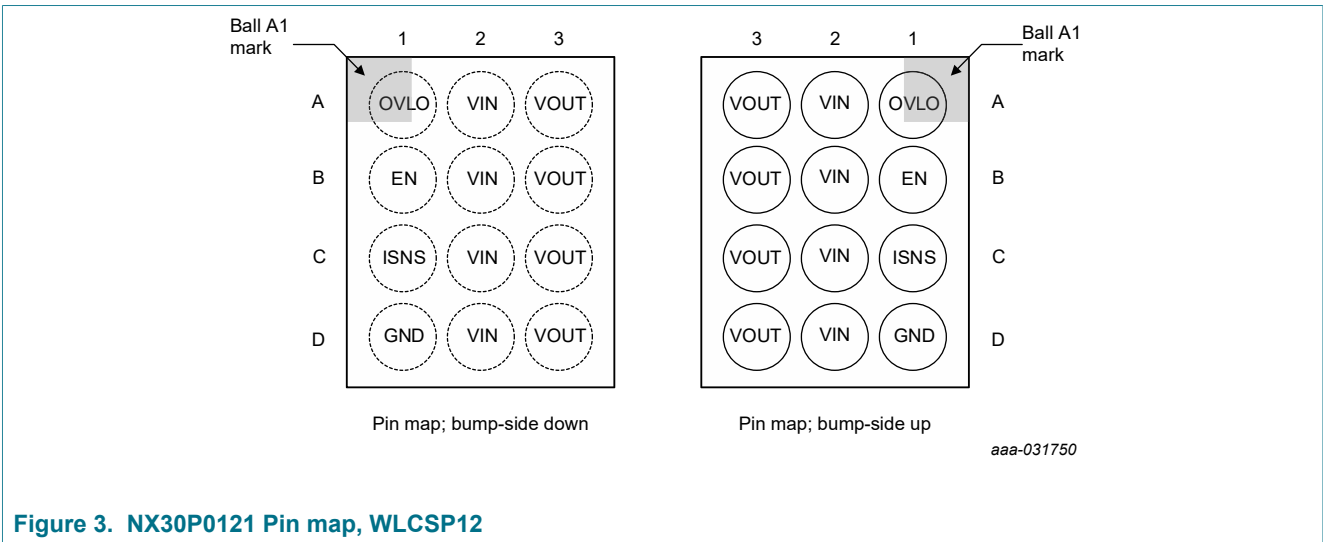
Ball A1 mark

1 2 3

A OVLO VIN VOUT

B EN VIN VOUT

C ISNS VIN VOUT

D GND VIN VOUT

Pin map; bump-side down

3 2 1

Ball A1 mark

VOUT VIN OVLO A

VOUT VIN EN B

VOUT VIN ISNS C

VOUT VIN GND D

Pin map; bump-side up

aaa-031750

Figure 3. NX30P0121 Pin map, WLCSP12